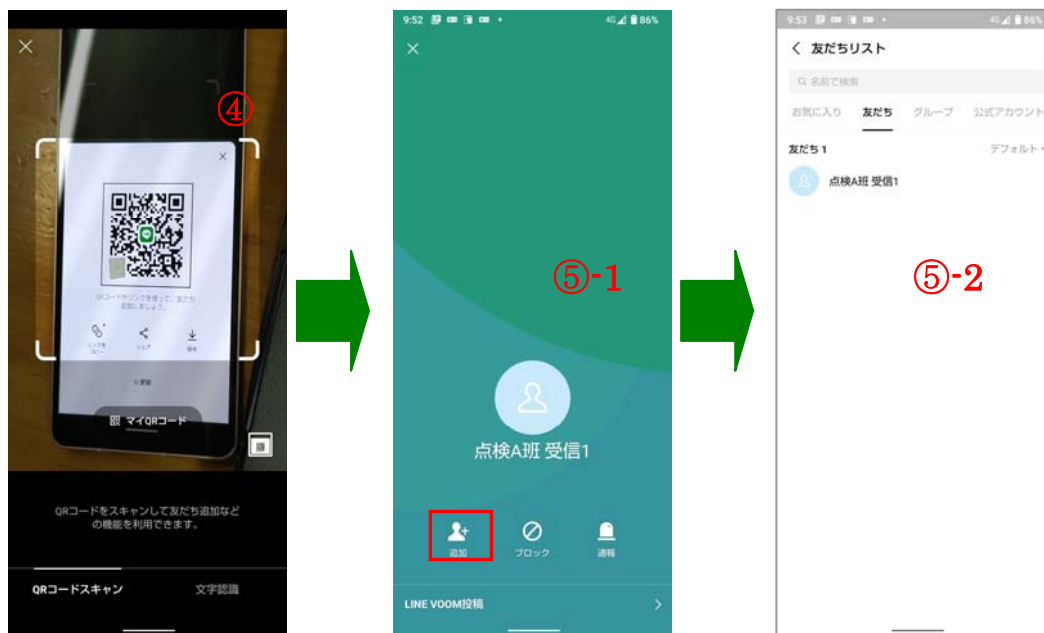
④

QRコードリーダーを使って、友だち追加しましょう。

リンクをコピー
シェア
保存

マイQRコード

QRコードをスキャンして友だち追加などの機能を利用できます。

QRコードスキャン
文字認識

9:52
4G 86%

⑤-1

点検A班 受信1

追加
ブロック
通報

LINE VOOM投稿

9:53
4G 86%

友だちリスト

名前で検索

お気に入り
友だち
グループ
公式アカウント

友だち 1
デフォルト

点検A班 受信1

⑤-2